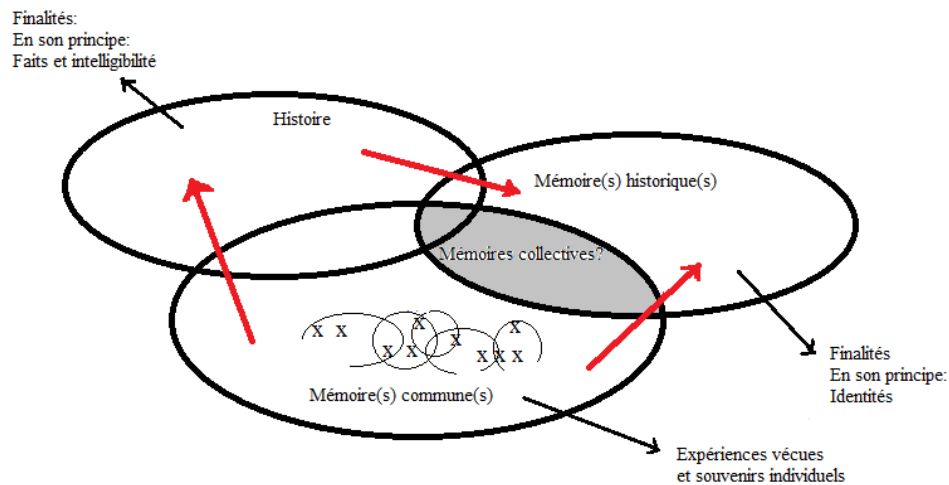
Finalités:
En son principe:
Faits et intelligibilité

Histoire

Mémoire(s) historique(s)

Mémoires collectives?

X X X X X X X X X X X

Mémoire(s) commune(s)

Finalités
En son principe:
Identités

Expériences vécues
et souvenirs individuels